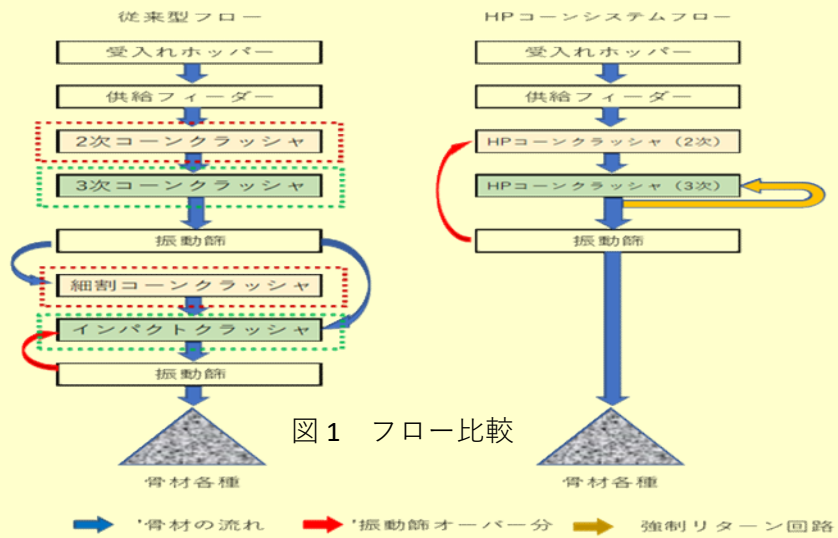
従来型フロー

受入れホッパー

供給フィーダー

2次コーンクラッシャ

3次コーンクラッシャ

振動篩

細割コーンクラッシャ

インパクトクラッシャ

振動篩

骨材各種

HPコーンシステムフロー

受入れホッパー

供給フィーダー

HPコーンクラッシャ（2次）

HPコーンクラッシャ（3次）

振動篩

骨材各種

図 1　フロー比較

'骨材の流れ　'振動篩オーバー分　強制リターン回路